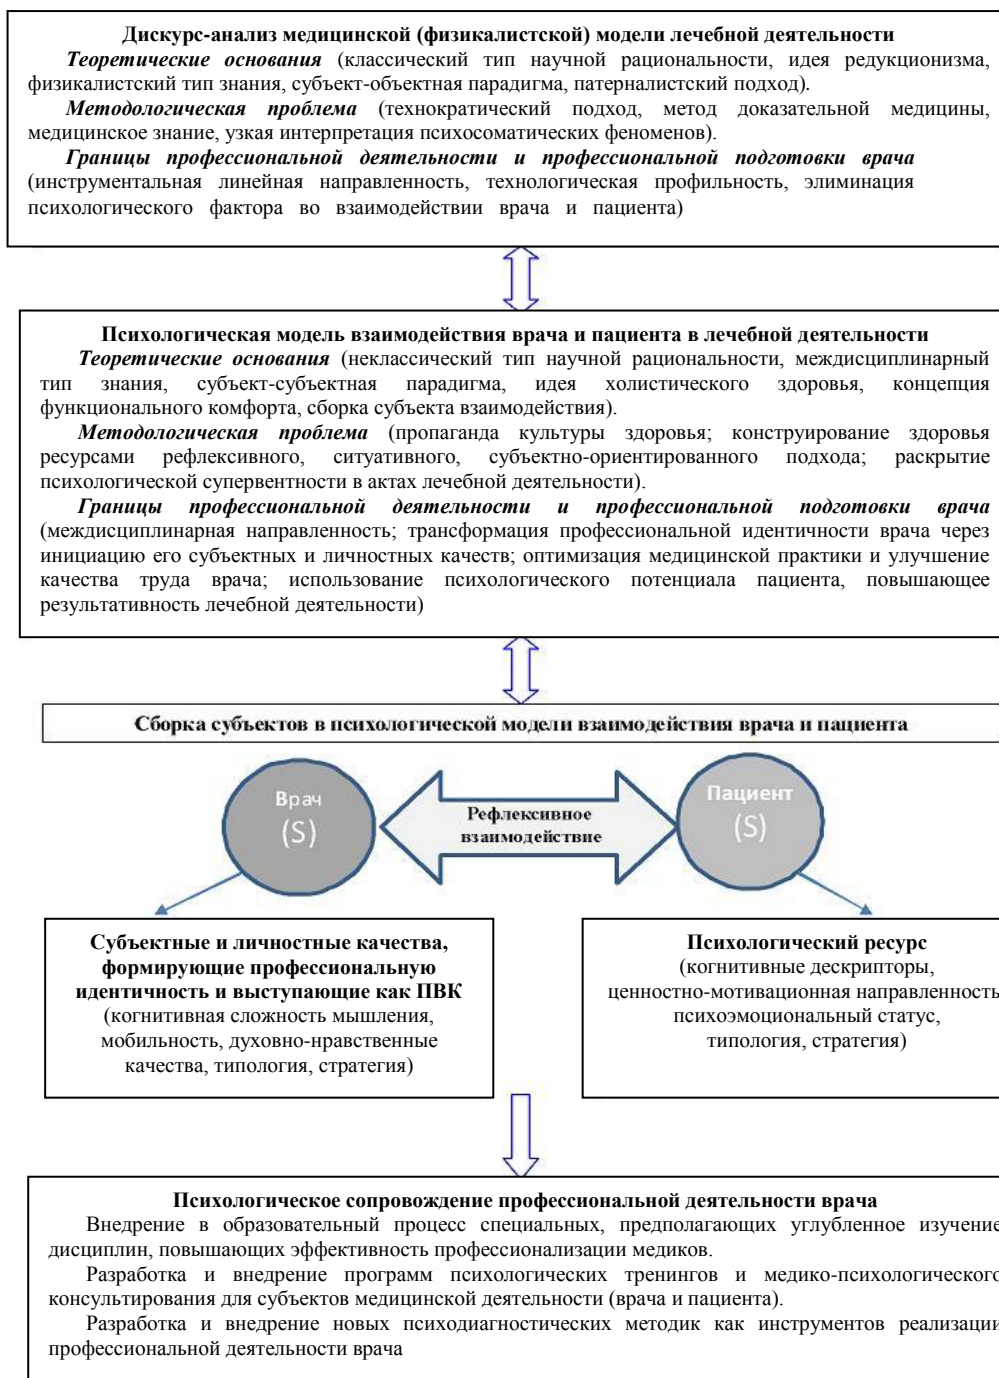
Дискурс-анализ медицинской (физикалистской) модели лечебной деятельности
*Теоретические основания* (классический тип научной рациональности, идея редукционизма, физикалистский тип знания, субъект-объектная парадигма, патерналистский подход).
*Методологическая проблема* (технократический подход, метод доказательной медицины, медицинское знание, узкая интерпретация психосоматических феноменов).
*Границы профессиональной деятельности и профессиональной подготовки врача* (инструментальная линейная направленность, технологическая профильность, элиминация психологического фактора во взаимодействии врача и пациента)

Психологическая модель взаимодействия врача и пациента в лечебной деятельности
*Теоретические основания* (неклассический тип научной рациональности, междисциплинарный тип знания, субъект-субъектная парадигма, идея холистического здоровья, концепция функционального комфорта, сборка субъекта взаимодействия).
*Методологическая проблема* (пропаганда культуры здоровья; конструирование здоровья ресурсами рефлексивного, ситуативного, субъектно-ориентированного подхода; раскрытие психологической супервентности в актах лечебной деятельности).
*Границы профессиональной деятельности и профессиональной подготовки врача* (междисциплинарная направленность; трансформация профессиональной идентичности врача через инициацию его субъектных и личностных качеств; оптимизация медицинской практики и улучшение качества труда врача; использование психологического потенциала пациента, повышающее результативность лечебной деятельности)

Сборка субъектов в психологической модели взаимодействия врача и пациента

Врач
(S)

Рефлексивное взаимодействие

Пациент
(S)

Субъектные и личностные качества, формирующие профессиональную идентичность и выступающие как ПВК
(когнитивная сложность мышления, мобильность, духовно-нравственные качества, типология, стратегия)

Психологический ресурс
(когнитивные дескрипторы, ценностно-мотивационная направленность психоэмоциональный статус, типология, стратегия)

Психологическое сопровождение профессиональной деятельности врача
Внедрение в образовательный процесс специальных, предполагающих углубленное изучение дисциплин, повышающих эффективность профессионализации медиков.
Разработка и внедрение программ психологических тренингов и медико-психологического консультирования для субъектов медицинской деятельности (врача и пациента).
Разработка и внедрение новых психодиагностических методик как инструментов реализации профессиональной деятельности врача